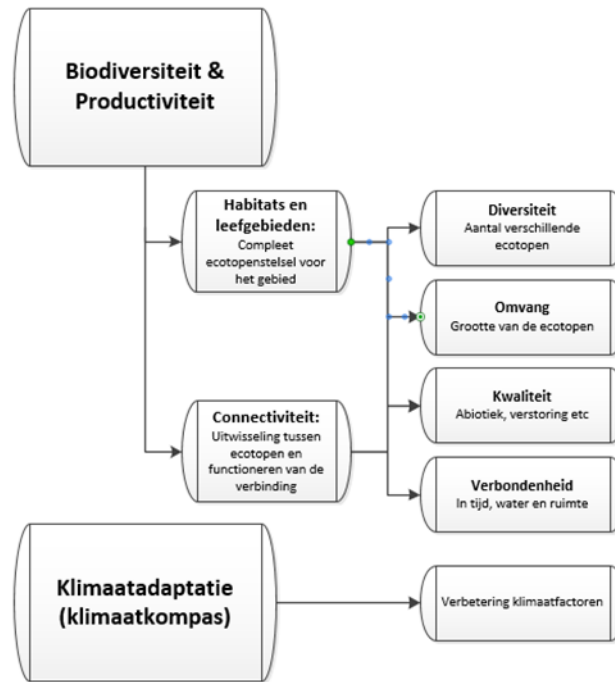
Biodiversiteit & Productiviteit

Habitats en leefgebieden:
Compleet ecotopenstelsel voor het gebied

Connectiviteit:
Uitwisseling tussen ecotopen en functioneren van de verbinding

Diversiteit
Aantal verschillende ecotopen

Omvang
Grootte van de ecotopen

Kwaliteit
Abiotiek, verstoring etc

Verbondenheid
In tijd, water en ruimte

Klimaatadaptatie (klimaatkompas)

Verbetering klimaatfactoren